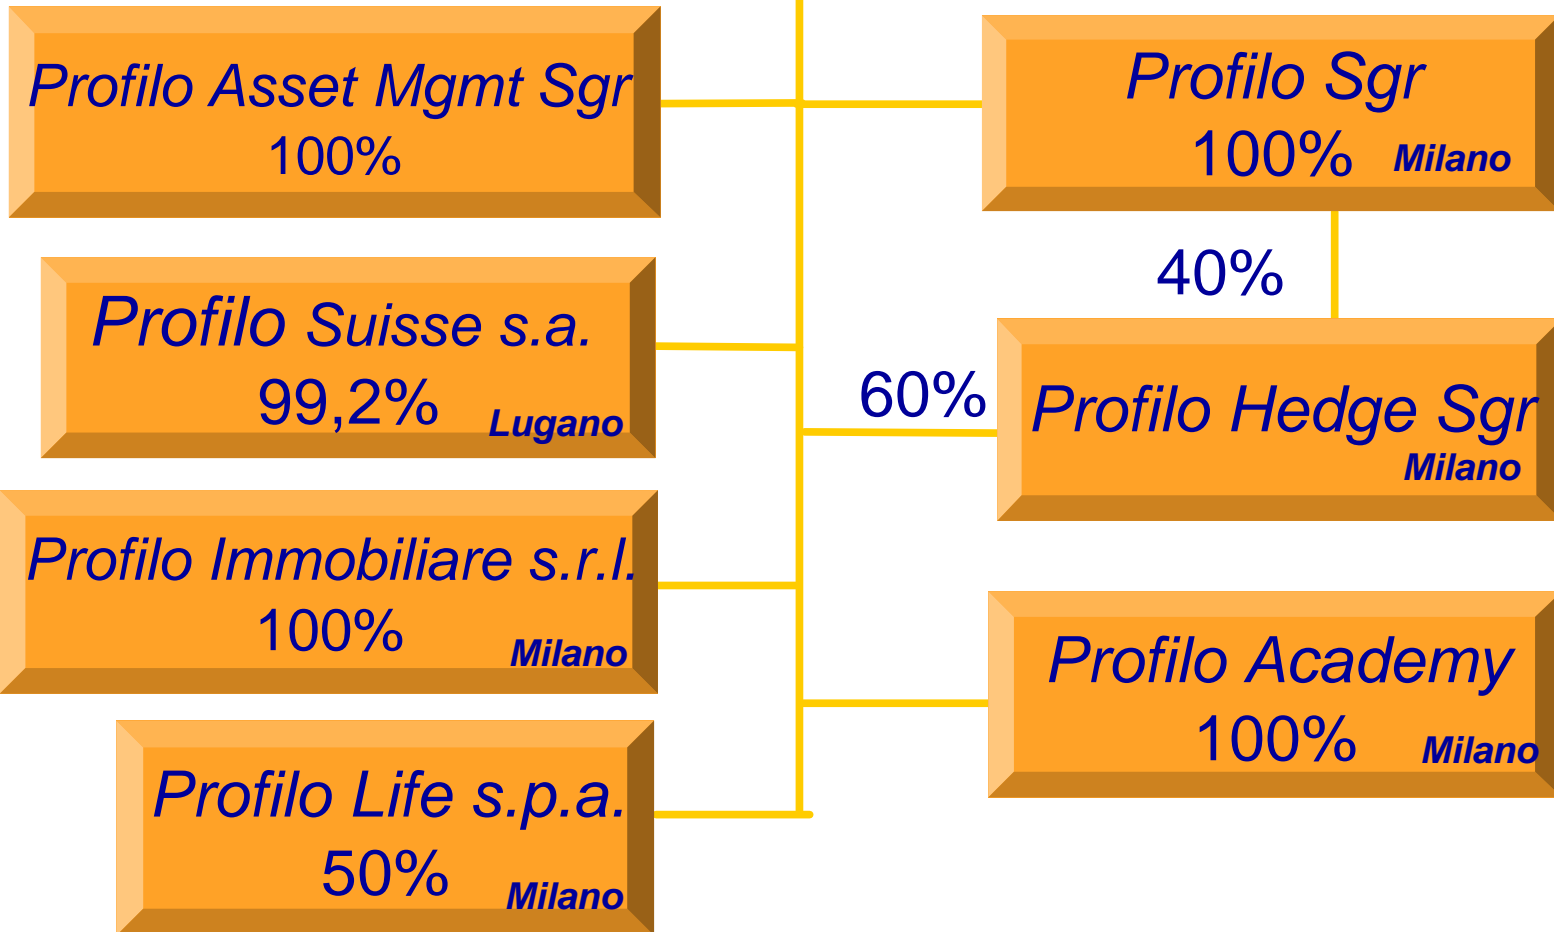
Profilo Asset Mgmt Sgr
100%

Profilo Sgr
100% Milano

40%

Profilo Suisse s.a.
99,2% Lugano

60%

Profilo Hedge Sgr
Milano

Profilo Immobiliare s.r.l.
100% Milano

Profilo Academy
100% Milano

Profilo Life s.p.a.
50% Milano